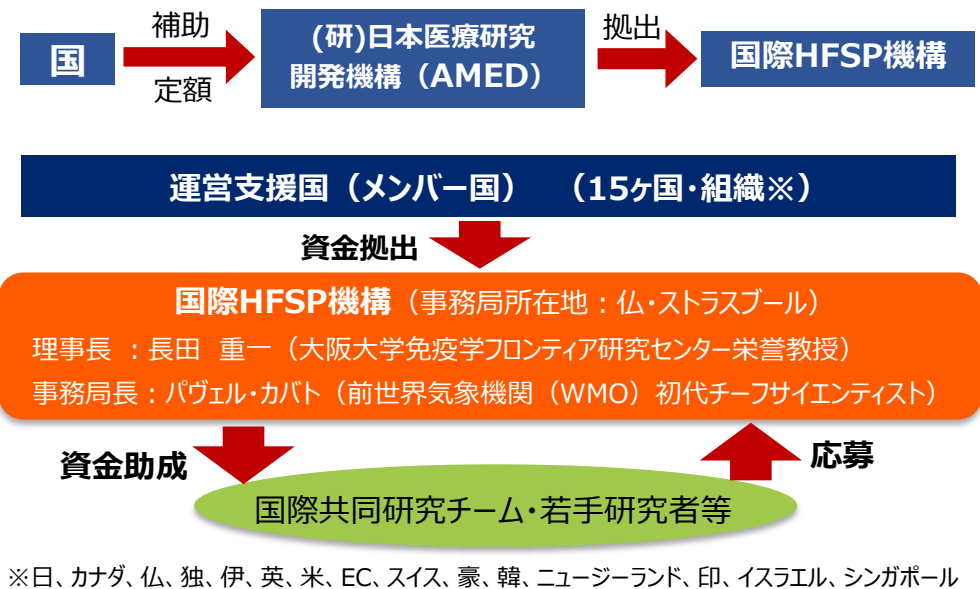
国

補助

定額

(研)日本医療研究開発機構（AMED）

拠出

国際HFSP機構

運営支援国（メンバー国）　（15ヶ国・組織※）

資金拠出

国際HFSP機構（事務局所在地：仏・ストラスブール）

理事長　：長田　重一（大阪大学免疫学フロンティア研究センター栄誉教授）

事務局長：パヴェル・カバト（前世界気象機関（WMO）初代チーフサイエンティスト）

資金助成

応募

国際共同研究チーム・若手研究者等

※日、カナダ、仏、独、伊、英、米、EC、スイス、豪、韓、ニュージーランド、印、イスラエル、シンガポール